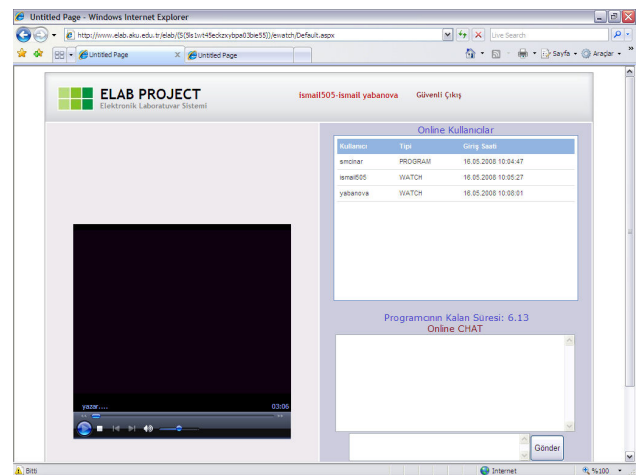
Untitled Page - Windows Internet Explorer

http://www.elab.aku.edu.tr/elab/(S(5ls1wt45eckzxybpa03bie55))/ewatch/Default.aspx

Live Search

Untitled Page

Untitled Page

Sayfa

Araçlar

ELAB PROJECT
Elektronik Laboratuvar Sistemi

ismail505-ismail yabanova

Güvenli Çıkış

Online Kullanıcılar

| Kullanıcı | Tipi | Giriş Saati |
|---|---|---|
| smcinar | PROGRAM | 16.05.2008 10:04:47 |
| ismail505 | WATCH | 16.05.2008 10:05:27 |
| yabanova | WATCH | 16.05.2008 10:08:01 |

Programcının Kalan Süresi: 6.13
Online CHAT

yazar....

03:06

Gönder

Bitti

Internet

%100